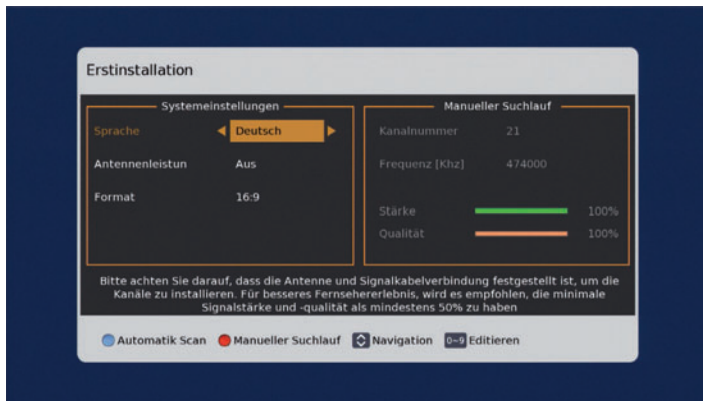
Erstinstallation

Systemeinstellungen

Sprache Deutsch

Antennenleistun Aus

Format 16:9

Manueller Suchlauf

Kanalnummer 21

Frequenz [Khz] 474000

Stärke 100%

Qualität 100%

Bitte achten Sie darauf, dass die Antenne und Signalkabelverbindung festgestellt ist, um die Kanäle zu installieren. Für besseres Fernseherlebnis, wird es empfohlen, die minimale Signalstärke und -qualität als mindestens 50% zu haben

Automatik Scan Manueller Suchlauf Navigation 0~9 Editieren